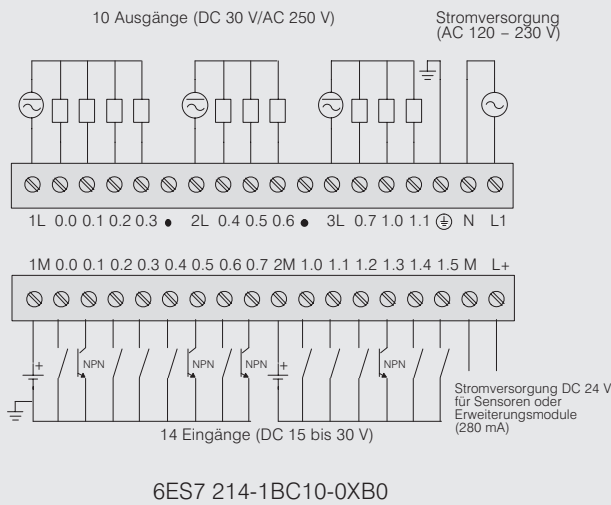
10 Ausgänge (DC 30 V/AC 250 V)

Stromversorgung (AC 120 – 230 V)

1L 0.0 0.1 0.2 0.3 • 2L 0.4 0.5 0.6 • 3L 0.7 1.0 1.1 ⏚ N L1

1M 0.0 0.1 0.2 0.3 0.4 0.5 0.6 0.7 2M 1.0 1.1 1.2 1.3 1.4 1.5 M L+

+

NPN

NPN

NPN

+

NPN

Stromversorgung DC 24 V für Sensoren oder Erweiterungsmodule (280 mA)

14 Eingänge (DC 15 bis 30 V)

6ES7 214-1BC10-0XB0